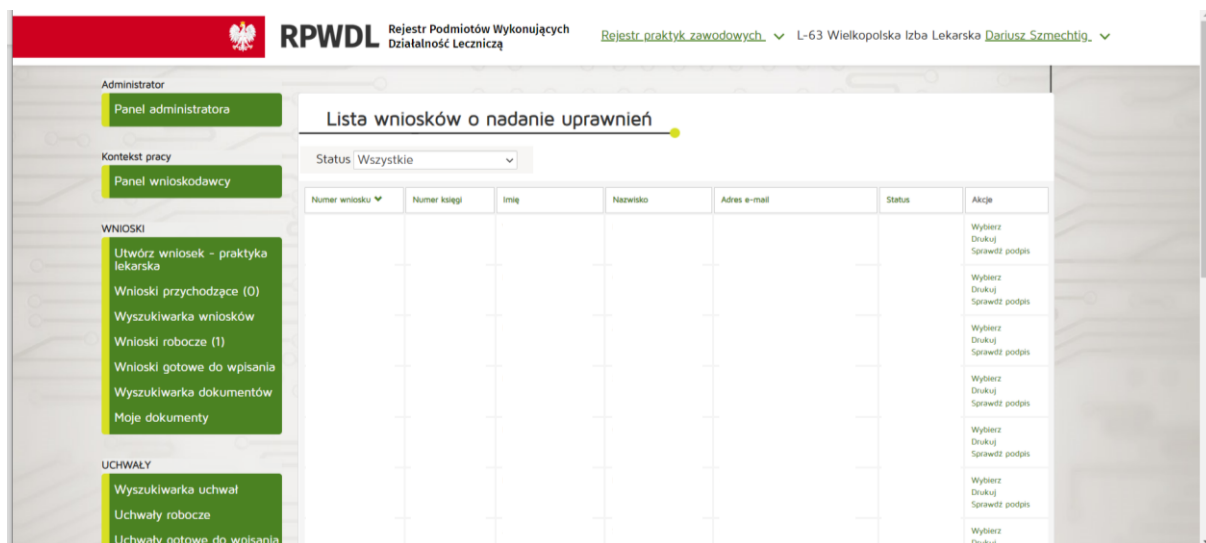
RPWDL Rejestr Podmiotów Wykonujących Działalność Leczniczą

Rejestr praktyk zawodowych L-63 Wielkopolska Izba Lekarska Dariusz Szmechtig

Administrator

Panel administratora

Kontekst pracy

Panel wnioskodawcy

WNIOSKI

Utwórz wniosek - praktyka lekarska

Wnioski przychodzące (0)

Wyszukiwarka wniosków

Wnioski robocze (1)

Wnioski gotowe do wpisania

Wyszukiwarka dokumentów

Moje dokumenty

UCHWAŁY

Wyszukiwarka uchwał

Uchwały robocze

Uchwały gotowe do wpisania

Lista wniosków o nadanie uprawnień

Status Wszystkie

| Numer wniosku | Numer księgi | Imię | Nazwisko | Adres e-mail | Status | Akcje |
|---|---|---|---|---|---|---|
| | | | | | | Wybierz Drukuj Sprawdź podpis |
| | | | | | | Wybierz Drukuj Sprawdź podpis |
| | | | | | | Wybierz Drukuj Sprawdź podpis |
| | | | | | | Wybierz Drukuj Sprawdź podpis |
| | | | | | | Wybierz Drukuj Sprawdź podpis |
| | | | | | | Wybierz Drukuj Sprawdź podpis |
| | | | | | | Wybierz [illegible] |